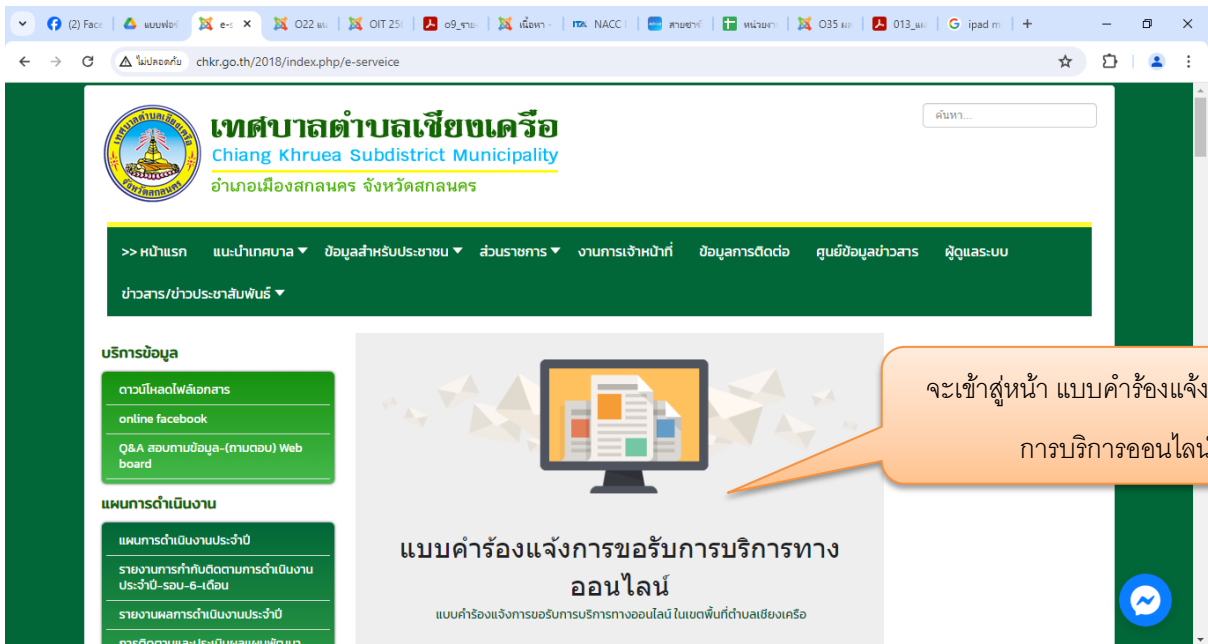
(2) Face | แบบฟอร์ | e-s × | O22 แผ | OIT 25 | o9_รายง | เนื้อหา - | NACC | สายชาร์ | หน่วยงา | O35 ผล | 013_ผล | ipad m | +

ไม่ปลอดภัย chkr.go.th/2018/index.php/e-serveice

เทศบาลตำบลเชียงเครือ
Chiang Khruea Subdistrict Municipality
อำเภอเมืองสกลนคร จังหวัดสกลนคร

ค้นหา...

>> หน้าแรก | แนะนำเทศบาล ▼ | ข้อมูลสำหรับประชาชน ▼ | ส่วนราชการ ▼ | งานการเจ้าหน้าที่ | ข้อมูลการติดต่อ | ศูนย์ข้อมูลข่าวสาร | ผู้ดูแลระบบ | ข่าวสาร/ข่าวประชาสัมพันธ์ ▼

บริการข้อมูล
ดาวน์โหลดไฟล์เอกสาร
online facebook
Q&A สอบถามข้อมูล-(ถามตอบ) Web board

แผนการดำเนินงาน
แผนการดำเนินงานประจำปี
รายงานการกำกับติดตามการดำเนินงานประจำปี-รอบ-6-เดือน
รายงานผลการดำเนินงานประจำปี
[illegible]

แบบคำร้องแจ้งการขอรับการบริการทางออนไลน์
แบบคำร้องแจ้งการขอรับการบริการทางออนไลน์ ในเขตพื้นที่ตำบลเชียงเครือ

จะเข้าสู่หน้า แบบคำร้องแจ้ง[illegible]
การบริการออนไล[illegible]